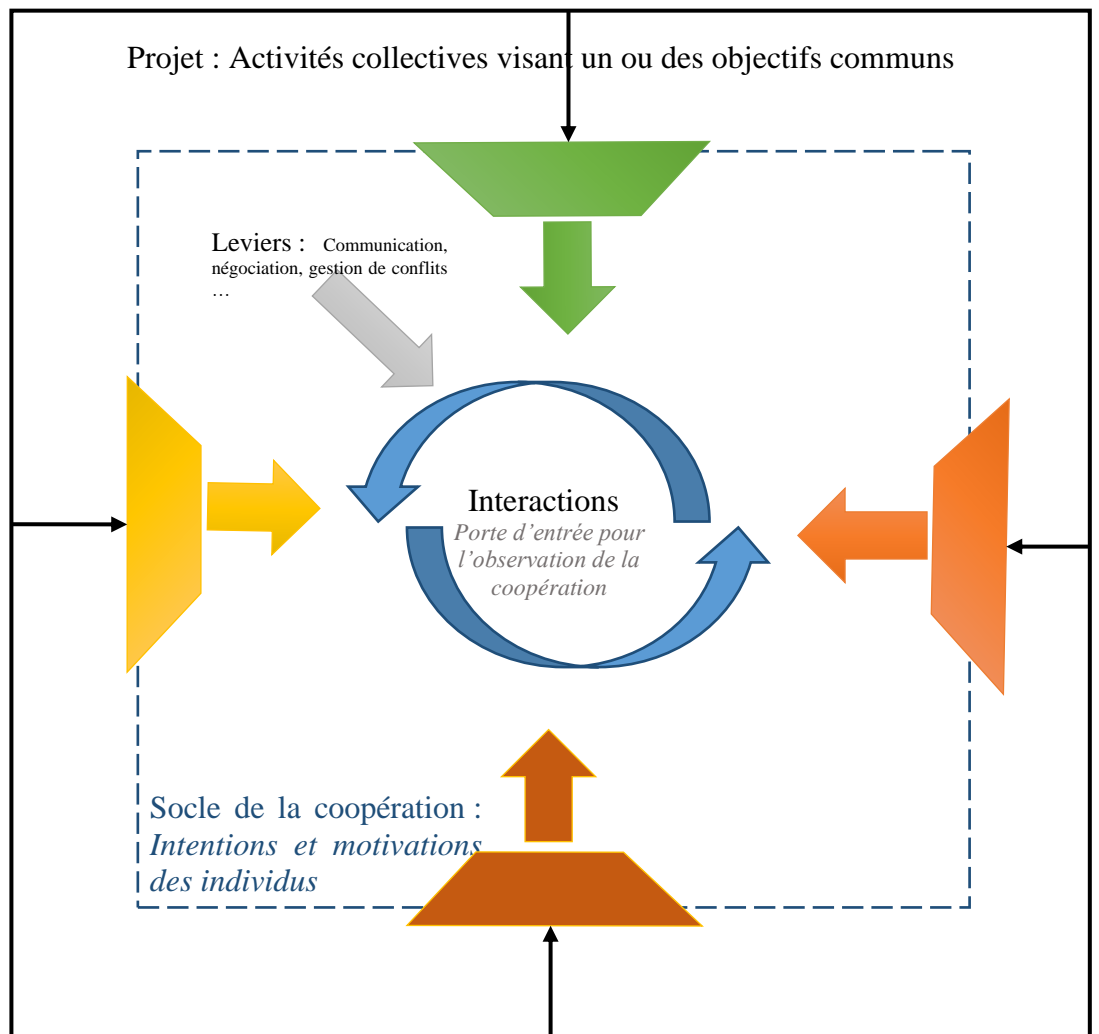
Projet : Activités collectives visant un ou des objectifs communs

Leviers : Communication, négociation, gestion de conflits …

Interactions

Porte d'entrée pour l'observation de la coopération

Socle de la coopération : Intentions et motivations des individus